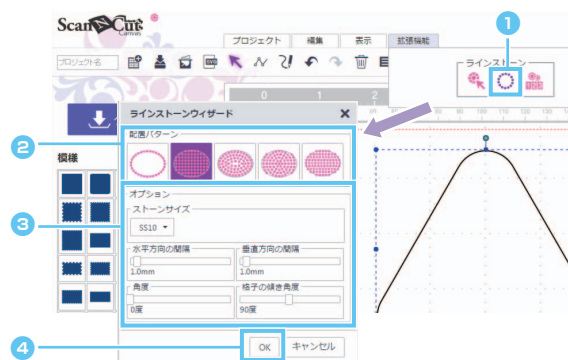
ScanNCut Canvas

プロジェクト　編集　表示　拡張機能

プロジェクト名

ラインストーン

1

0　1　2

模様

ラインストーンウィザード

2

配置パターン

オプション

3

ストーンサイズ

SS10

水平方向の間隔

1.0mm

垂直方向の間隔

1.0mm

角度

0度

格子の傾き角度

90度

4

OK　キャンセル